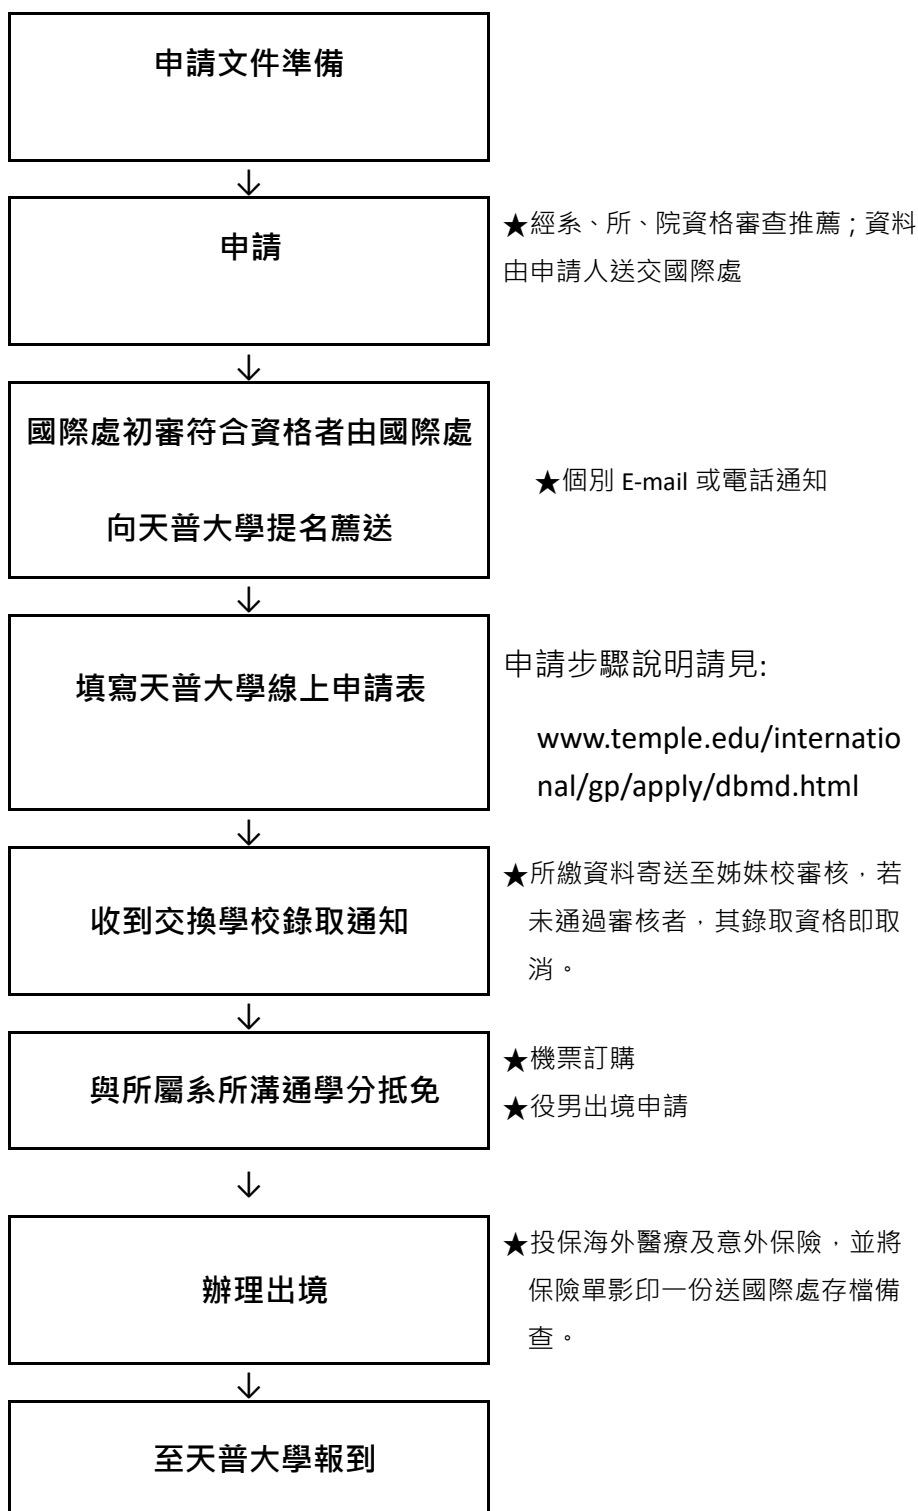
申請文件準備

↓

申請

★經系、所、院資格審查推薦；資料由申請人送交國際處

↓

國際處初審符合資格者由國際處向天普大學提名薦送

★個別 E-mail 或電話通知

↓

填寫天普大學線上申請表

申請步驟說明請見:

www.temple.edu/international/gp/apply/dbmd.html

↓

收到交換學校錄取通知

★所繳資料寄送至姊妹校審核，若未通過審核者，其錄取資格即取消。

↓

與所屬系所溝通學分抵免

★機票訂購

★役男出境申請

↓

辦理出境

★投保海外醫療及意外保險，並將保險單影印一份送國際處存檔備查。

↓

至天普大學報到